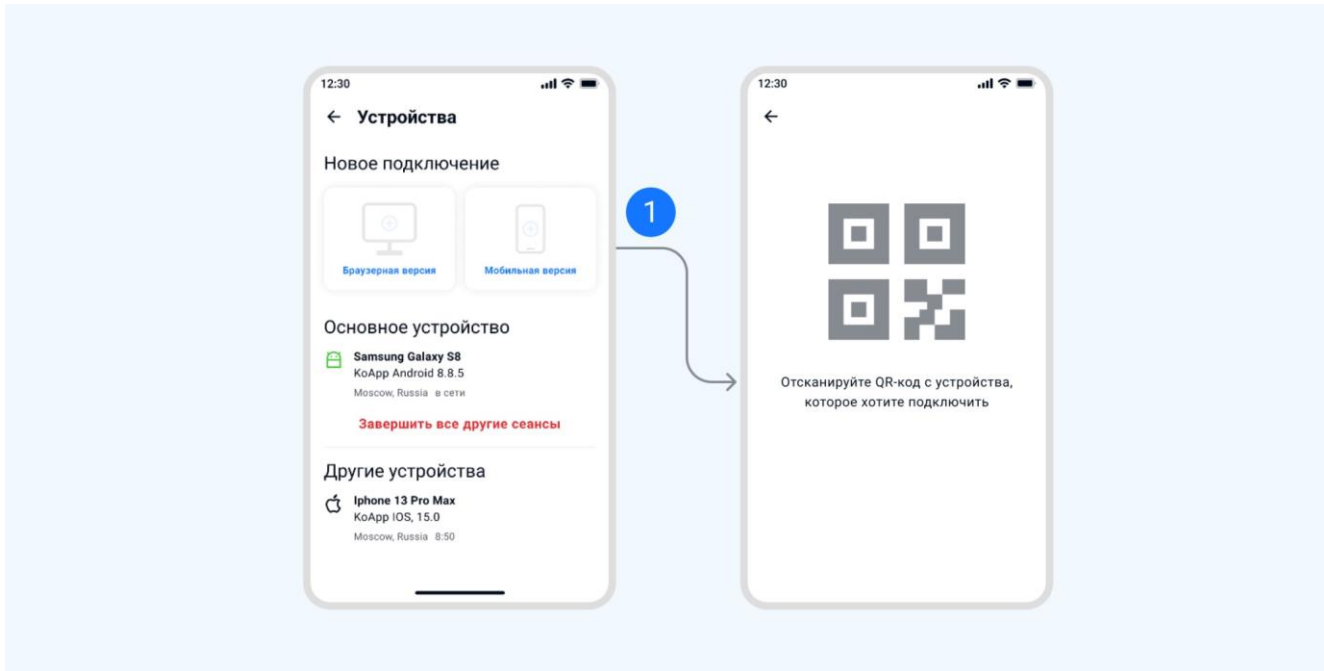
12:30

← Устройства

Новое подключение

Браузерная версия

Мобильная версия

Основное устройство

Samsung Galaxy S8
KoApp Android 8.8.5
Moscow, Russia в сети

Завершить все другие сеансы

Другие устройства

Iphone 13 Pro Max
KoApp IOS, 15.0
Moscow, Russia 8:50

1

12:30

←

Отсканируйте QR-код с устройства, которое хотите подключить